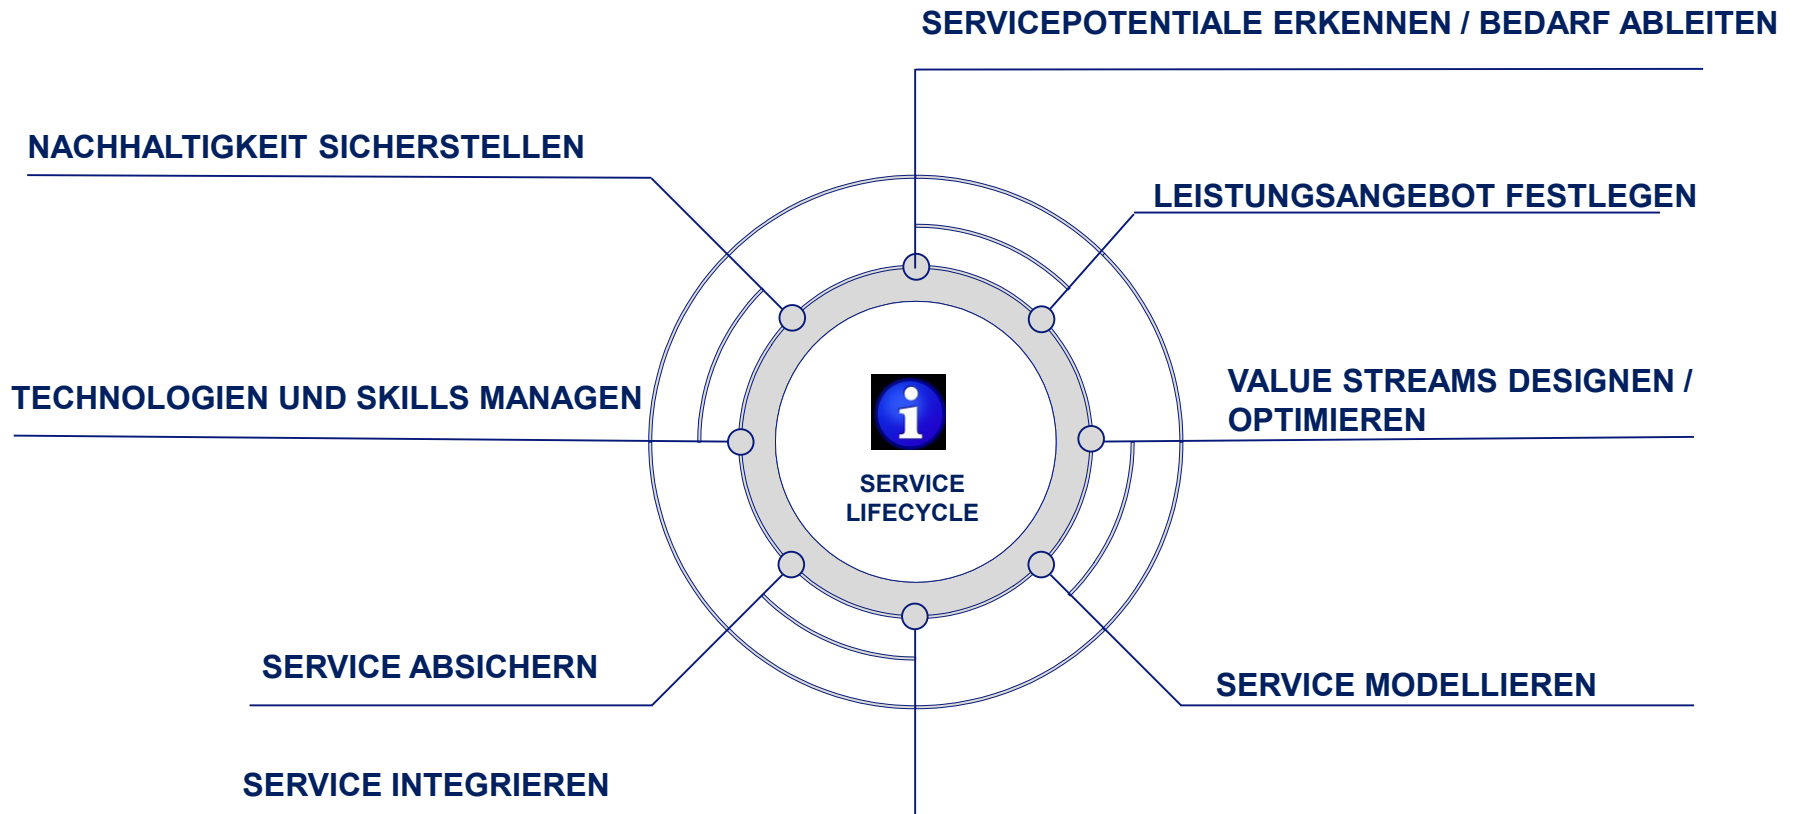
SERVICEPOTENTIALE ERKENNEN / BEDARF ABLEITEN

NACHHALTIGKEIT SICHERSTELLEN

LEISTUNGSANGEBOT FESTLEGEN

TECHNOLOGIEN UND SKILLS MANAGEN

VALUE STREAMS DESIGNEN / OPTIMIEREN

SERVICE LIFECYCLE

SERVICE ABSICHERN

SERVICE MODELLIEREN

SERVICE INTEGRIEREN